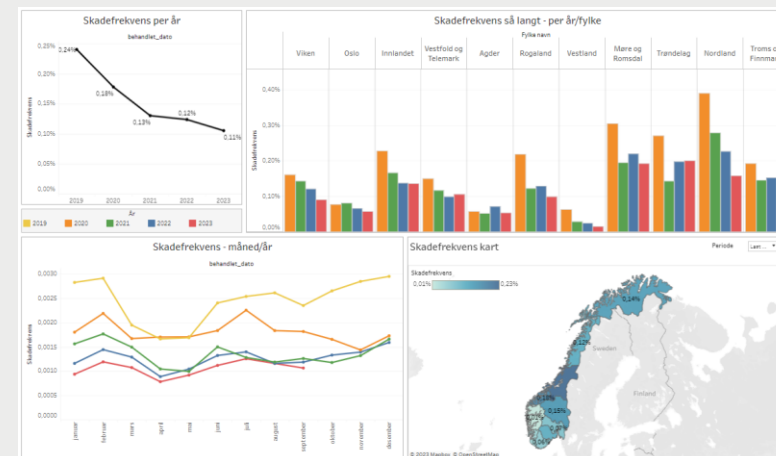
Skadefrekvens per år

behandlet_dato

0,25%
0,20%
0,15%
0,10%
0,05%
0,00%

Skadefrekvens

0,24%
0,18%
0,13%
0,12%
0,11%

2019
2020
2021
2022
2023

År

2019
2020
2021
2022
2023

Skadefrekvens så langt - per år/fylke

Fylke navn

Viken
Oslo
Innlandet
Vestfold og Telemark
Agder
Rogaland
Vestland
Møre og Romsdal
Trøndelag
Nordland
Troms og Finnmark

0,40%
0,30%
0,20%
0,10%
0,00%

Skadefrekvens

Skadefrekvens - måned/år

behandlet_dato

0,0030
0,0025
0,0020
0,0015
0,0010
0,0005
0,0000

Skadefrekvens

januar
februar
mars
april
mai
juni
juli
august
september
oktober
november
desember

Skadefrekvens kart

Periode

Løpe...

Skadefrekvens

0,01%
0,23%

0,14%
0,12%
0,18%
0,15%
0,08%

Sweden
Finland

© 2023 Mapbox © OpenStreetMap